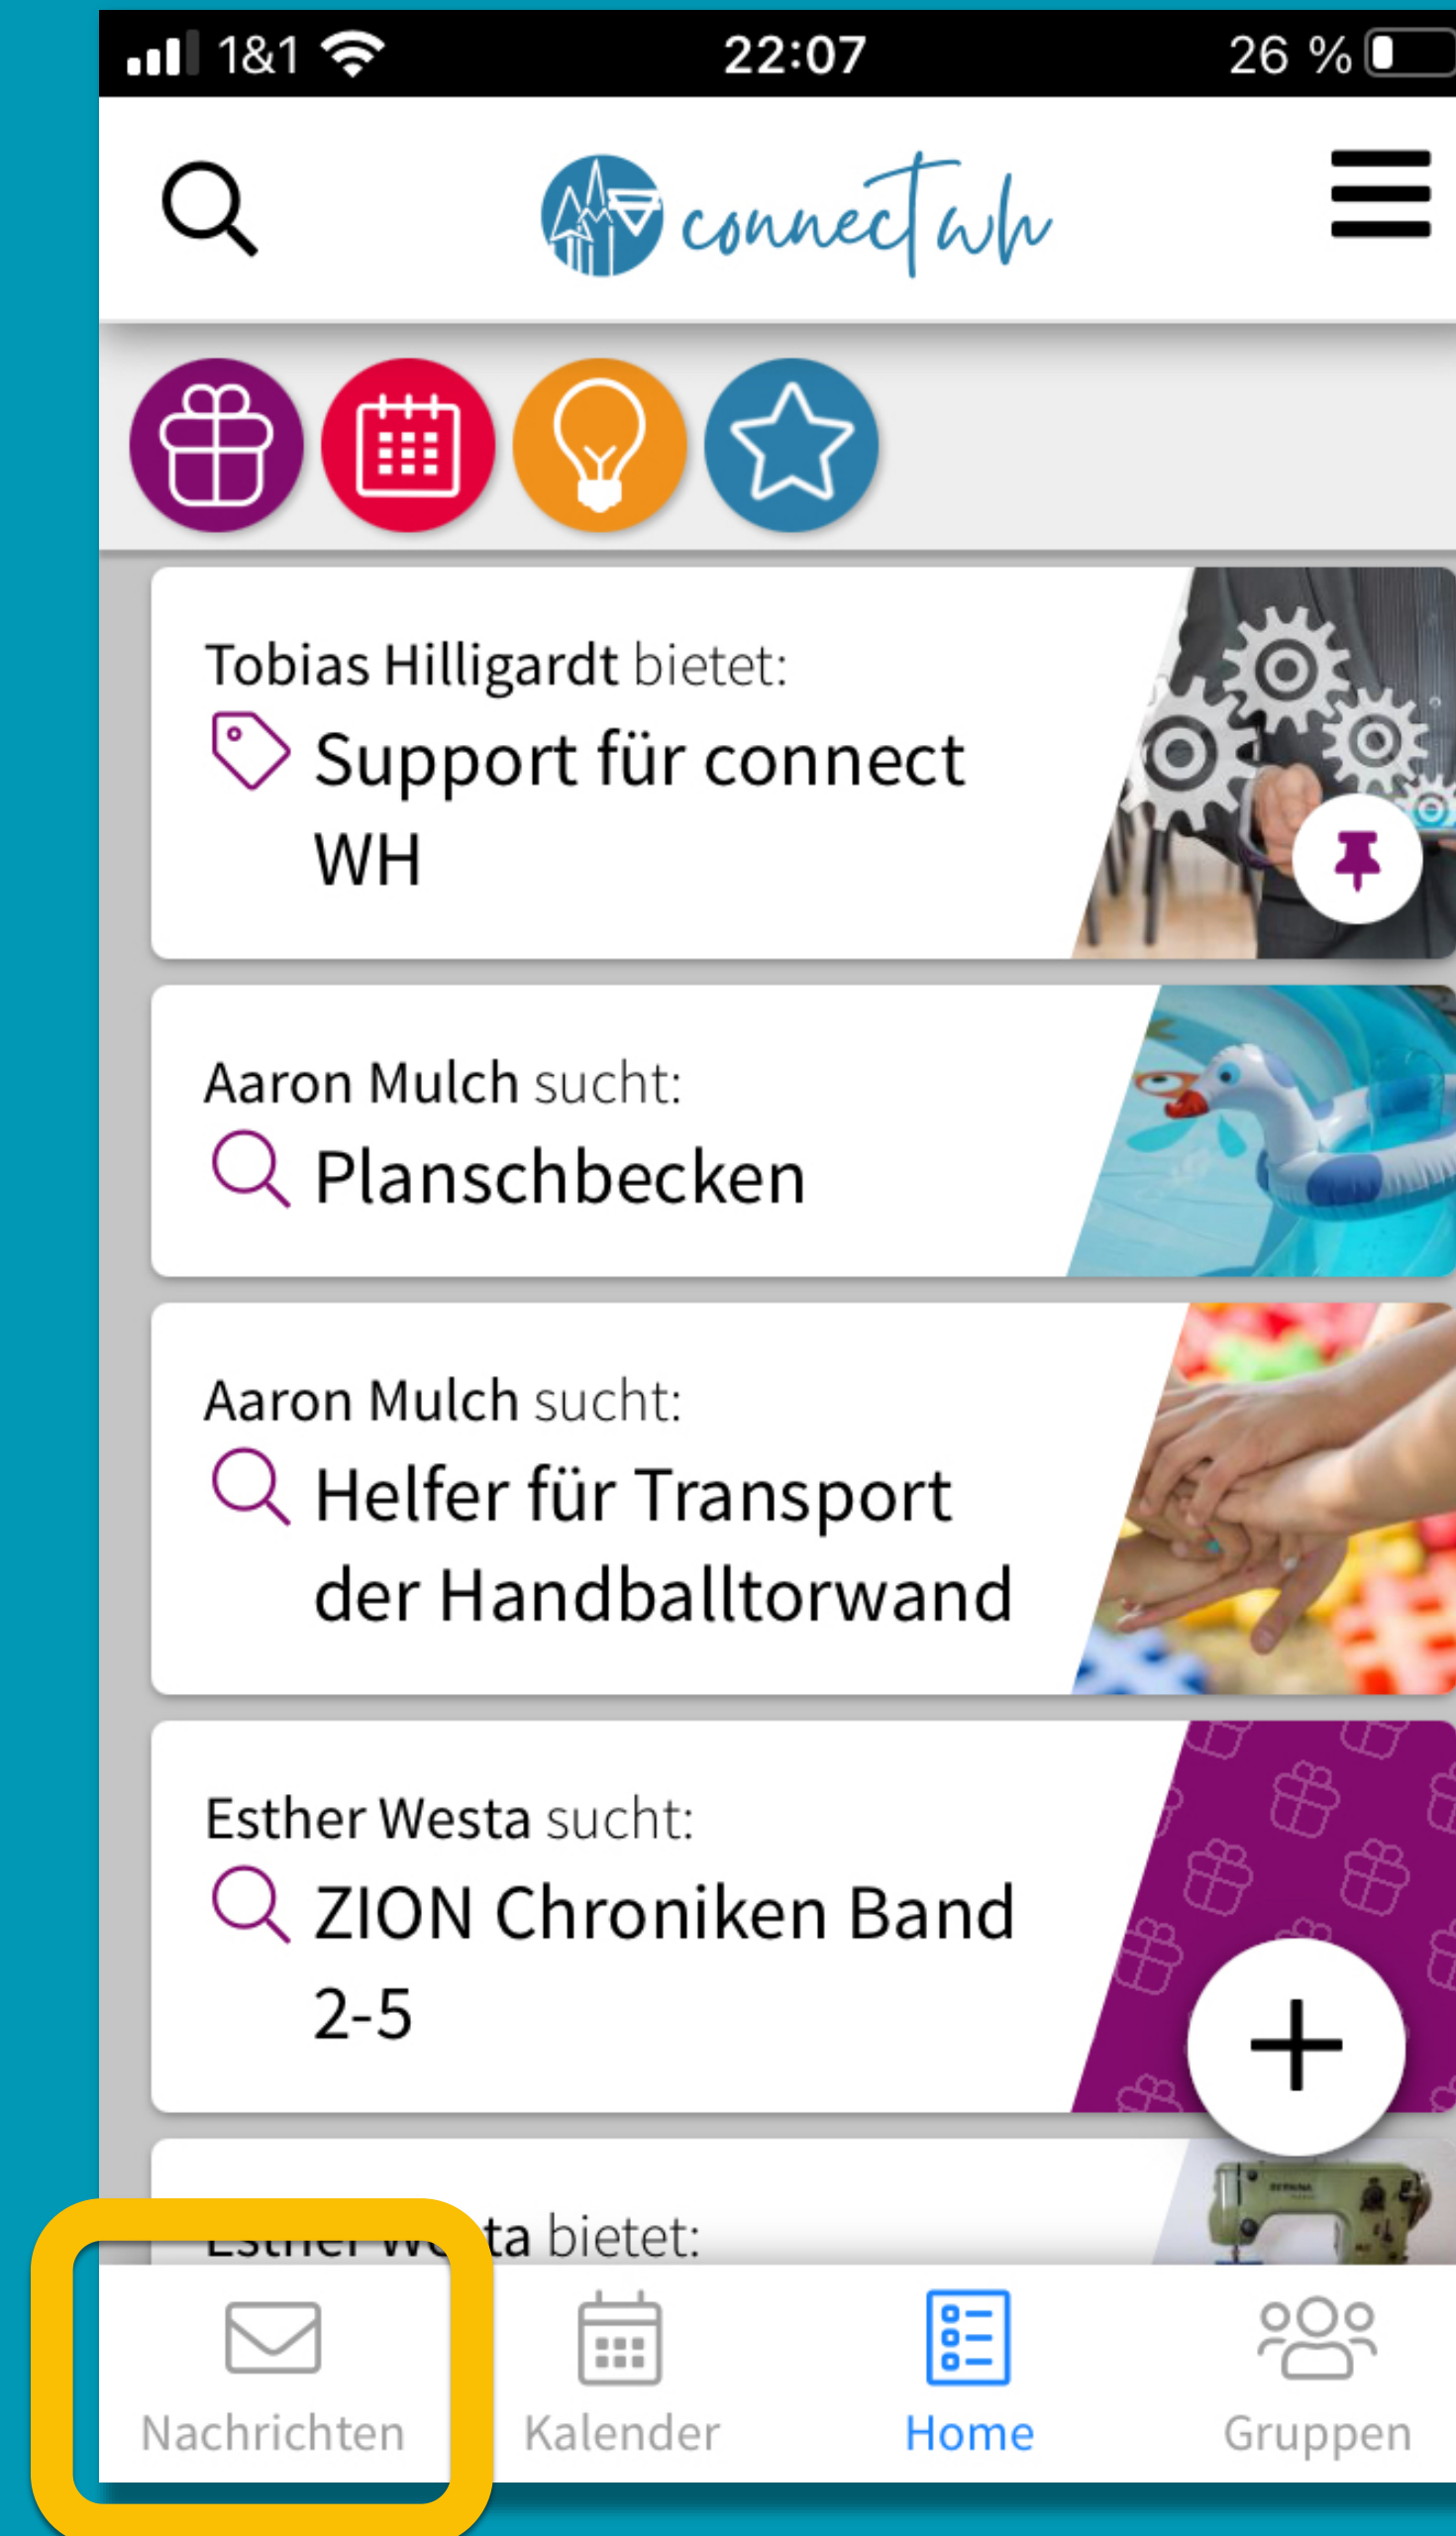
1&1 22:07 26 %

connect wh

Tobias Hilligardt bietet:
Support für connect WH

Aaron Mulch sucht:
Planschbecken

Aaron Mulch sucht:
Helfer für Transport der Handballtorwand

Esther Westa sucht:
ZION Chroniken Band 2-5

+

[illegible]ta bietet:

Nachrichten Kalender Home Gruppen